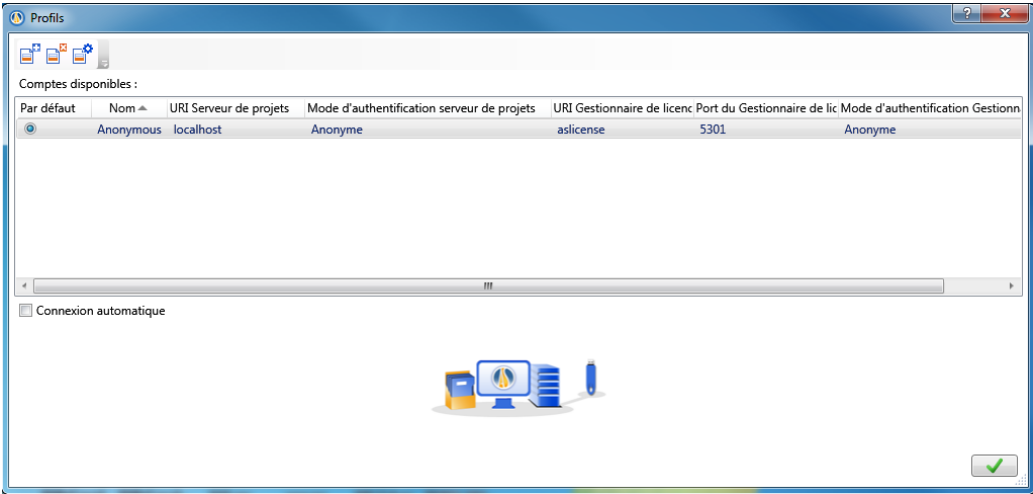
Profils

Comptes disponibles :

| Par défaut | Nom | URI Serveur de projets | Mode d'authentification serveur de projets | URI Gestionnaire de licenc | Port du Gestionnaire de lic | Mode d'authentification Gestionn |
|---|---|---|---|---|---|---|
| | Anonymous | localhost | Anonyme | aslicense | 5301 | Anonyme |

Connexion automatique